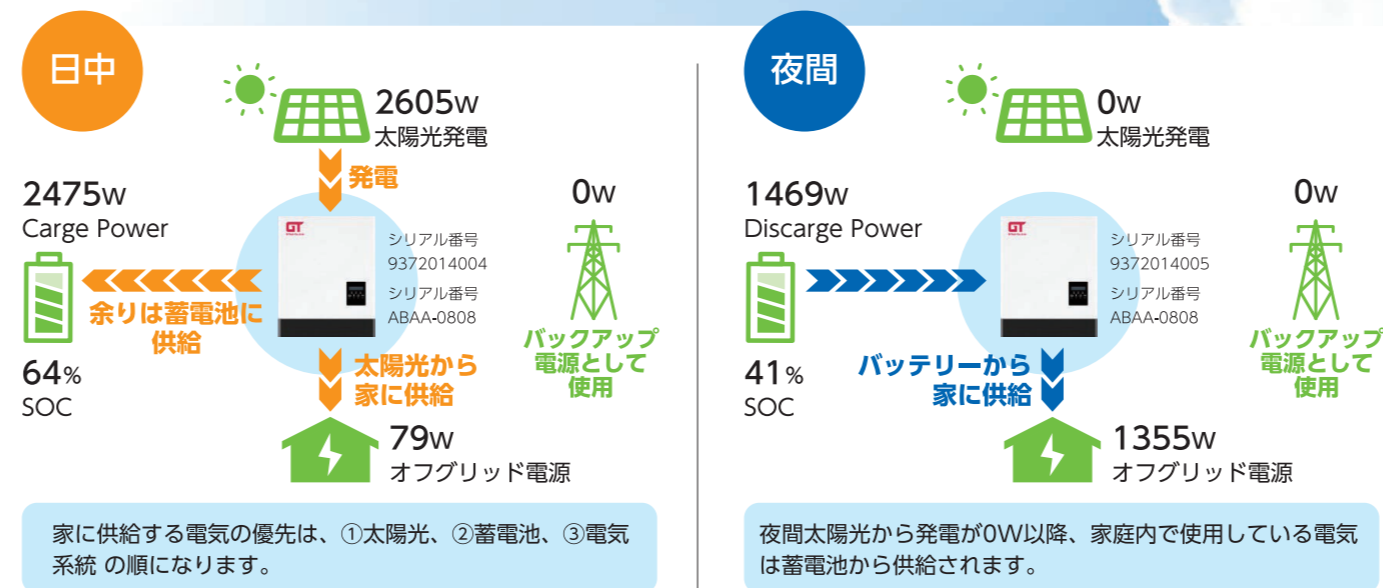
日中

2605w
太陽光発電

発電

2475w
Carge Power

シリアル番号
9372014004
シリアル番号
ABAA-0808

0w

余りは蓄電池に
供給

バックアップ
電源として
使用

64%
SOC

太陽光から
家に供給

79w
オフグリッド電源

家に供給する電気の優先は、①太陽光、②蓄電池、③電気系統 の順になります。

夜間

0w
太陽光発電

1469w
Discarge Power

シリアル番号
9372014005
シリアル番号
ABAA-0808

0w

バックアップ
電源として
使用

41%
SOC

バッテリーから
家に供給

1355w
オフグリッド電源

夜間太陽光から発電が0W以降、家庭内で使用している電気は蓄電池から供給されます。